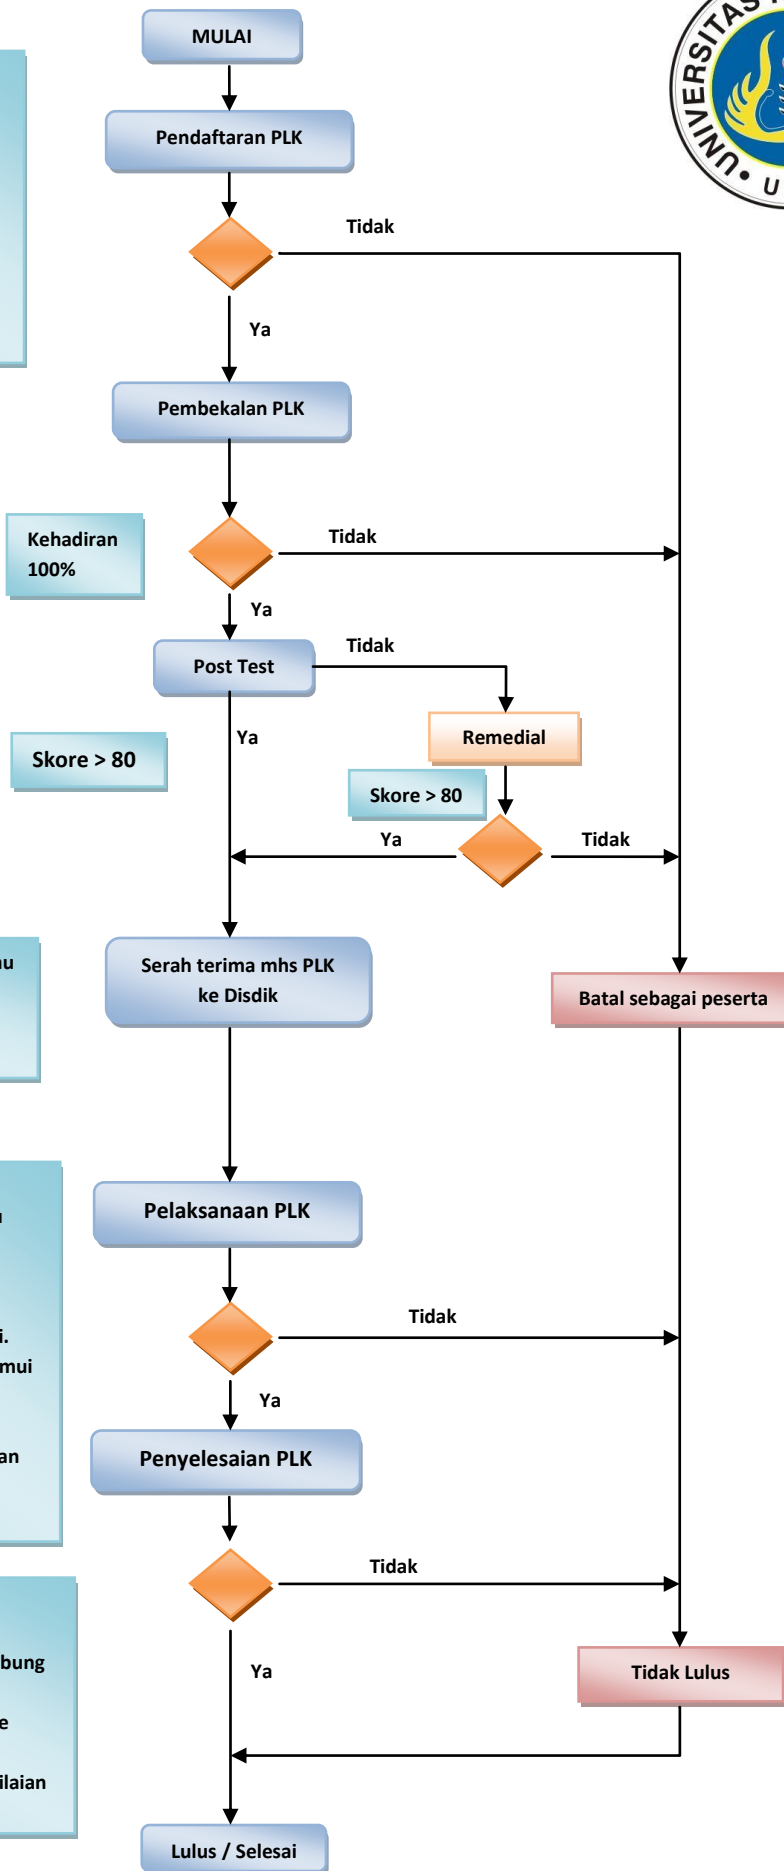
MULAI

Pendaftaran PLK

Tidak

Ya

Pembekalan PLK

Kehadiran 100%

Tidak

Ya

Post Test

Tidak

Ya

Remedial

Skore > 80

Skore > 80

Ya

Tidak

Serah terima mhs PLK ke Disdik

Batal sebagai peserta

Pelaksanaan PLK

Tidak

Ya

Penyelesaian PLK

Tidak

Ya

Tidak Lulus

Lulus / Selesai

UNIVERSITAS

U

u

u

i.

mui

an

bung

e

ilaian